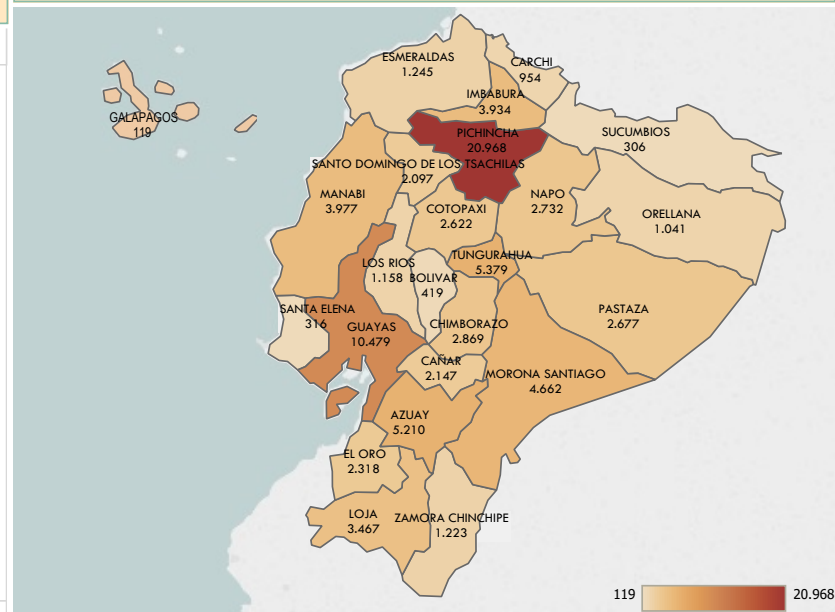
ESMERALDAS
1.245

CARCHI
954

IMBABURA
3.934

GALAPAGOS
119

PICHINCHA
20.968

SUCUMBIOS
306

SANTO DOMINGO DE LOS TSACHILAS
2.097

MANABI
3.977

NAPO
2.732

COTOPAXI
2.622

ORELLANA
1.041

TUNGURAHUA
5.379

LOS RIOS
1.158

BOLIVAR
419

PASTAZA
2.677

SANTA ELENA
316

GUAYAS
10.479

CHIMBORAZO
2.869

CAÑAR
2.147

MORONA SANTIAGO
4.662

AZUAY
5.210

EL ORO
2.318

LOJA
3.467

ZAMORA CHINCHIPE
1.223

119

20.968